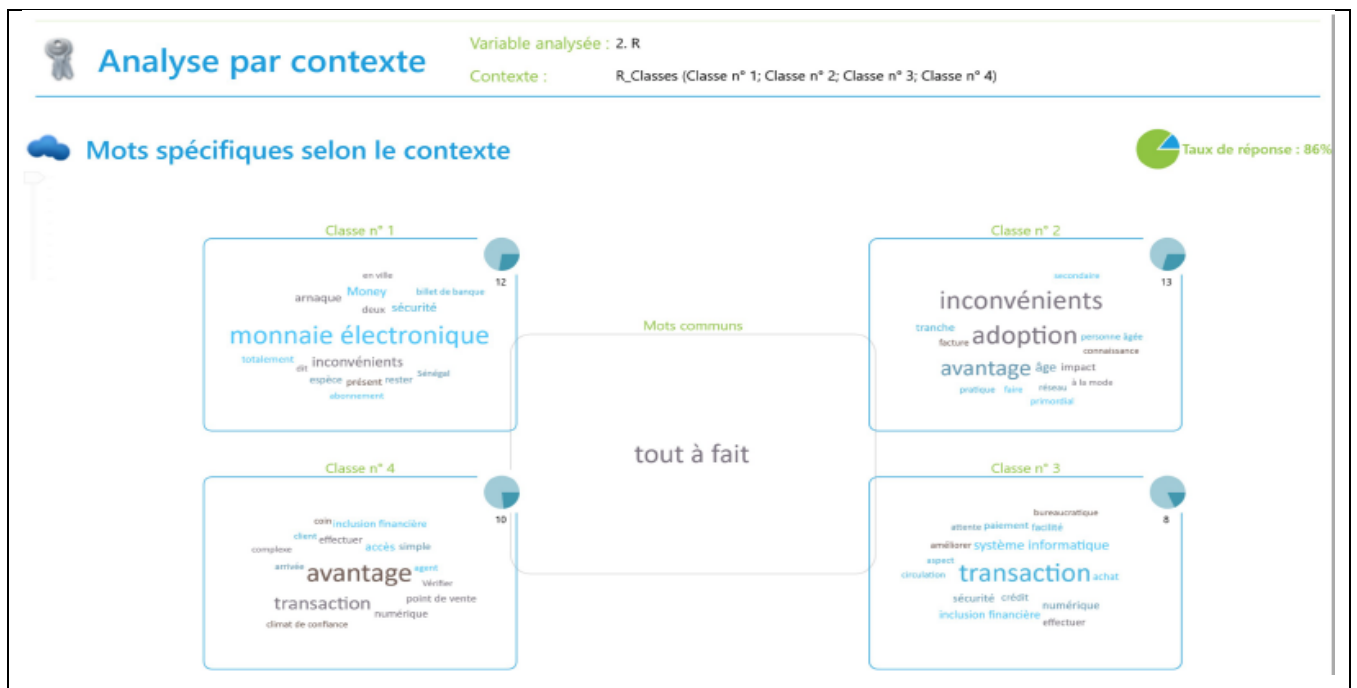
Analyse par contexte

Variable analysée : 2. R

Contexte : R_Classes (Classe n° 1; Classe n° 2; Classe n° 3; Classe n° 4)

Mots spécifiques selon le contexte

Taux de réponse : 86%

Classe n° 1

12

en ville
arnaque Money billet de banque
deux sécurité
monnaie électronique
totalement dit inconvénients
espèce présent rester Sénégal
abonnement

Classe n° 2

13

secondaire
inconvénients
tranche facture adoption personne âgée
connaissance
avantage âge impact
pratique faire réseau à la mode
primordial

Mots communs

tout à fait

Classe n° 4

10

coin inclusion financière
client effectuer accès simple
complexe
arrivée avantage agent
Vérifier
transaction point de vente
numérique
climat de confiance

Classe n° 3

8

bureaucratique
attente paiement facilité
améliorer système informatique
aspect
circulation transaction achat
sécurité crédit
numérique
inclusion financière
effectuer